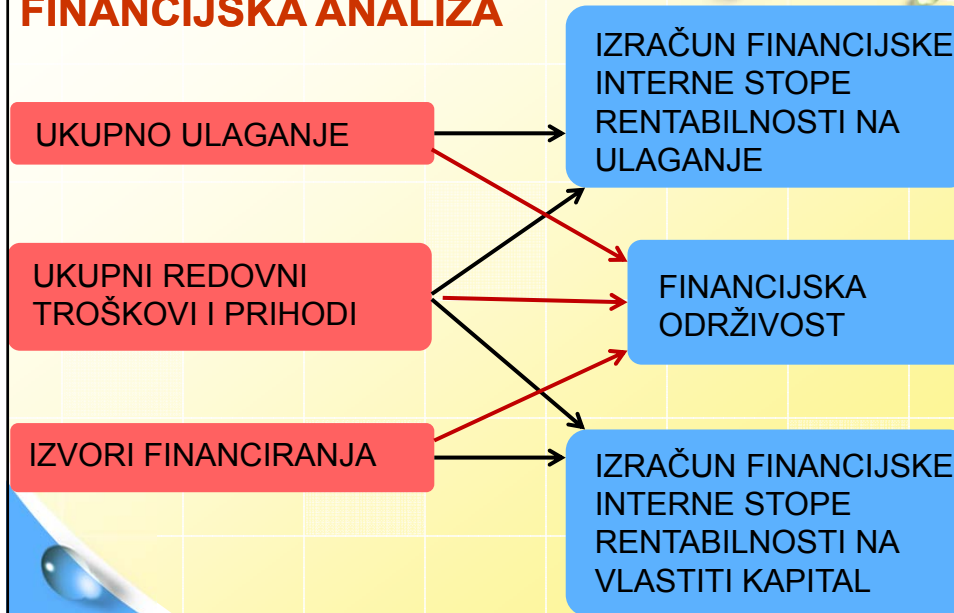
FINANCIJSKA ANALIZA

UKUPNO ULAGANJE

UKUPNI REDOVNI TROŠKOVI I PRIHODI

IZVORI FINANCIRANJA

IZRAČUN FINANCIJSKE INTERNE STOPE RENTABILNOSTI NA ULAGANJE

FINANCIJSKA ODRŽIVOST

IZRAČUN FINANCIJSKE INTERNE STOPE RENTABILNOSTI NA VLASTITI KAPITAL